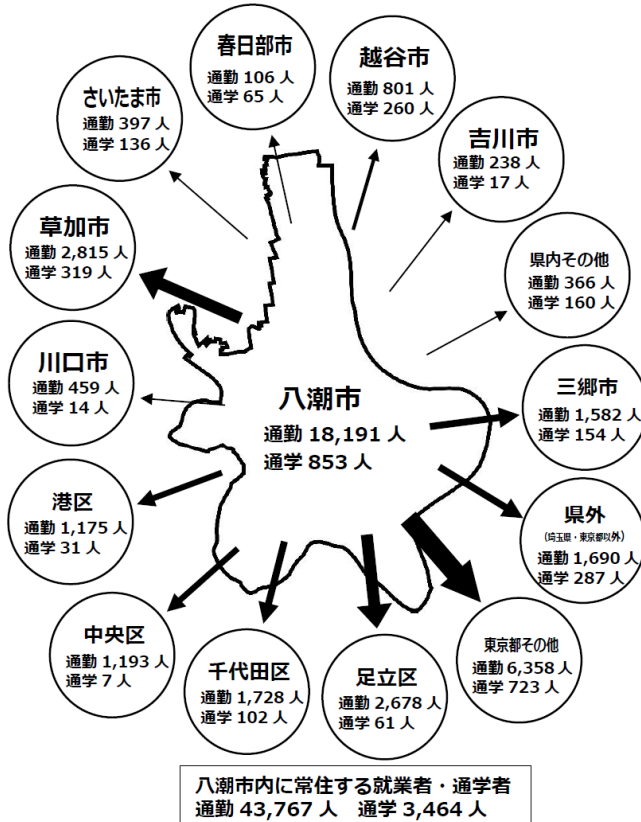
春日部市
通勤 106 人
通学 65 人

越谷市
通勤 801 人
通学 260 人

さいたま市
通勤 397 人
通学 136 人

吉川市
通勤 238 人
通学 17 人

草加市
通勤 2,815 人
通学 319 人

県内その他
通勤 366 人
通学 160 人

川口市
通勤 459 人
通学 14 人

八潮市
通勤 18,191 人
通学 853 人

三郷市
通勤 1,582 人
通学 154 人

港区
通勤 1,175 人
通学 31 人

県外
(埼玉県・東京都以外)
通勤 1,690 人
通学 287 人

中央区
通勤 1,193 人
通学 7 人

千代田区
通勤 1,728 人
通学 102 人

足立区
通勤 2,678 人
通学 61 人

東京都その他
通勤 6,358 人
通学 723 人

八潮市内に常住する就業者・通学者
通勤 43,767 人　通学 3,464 人